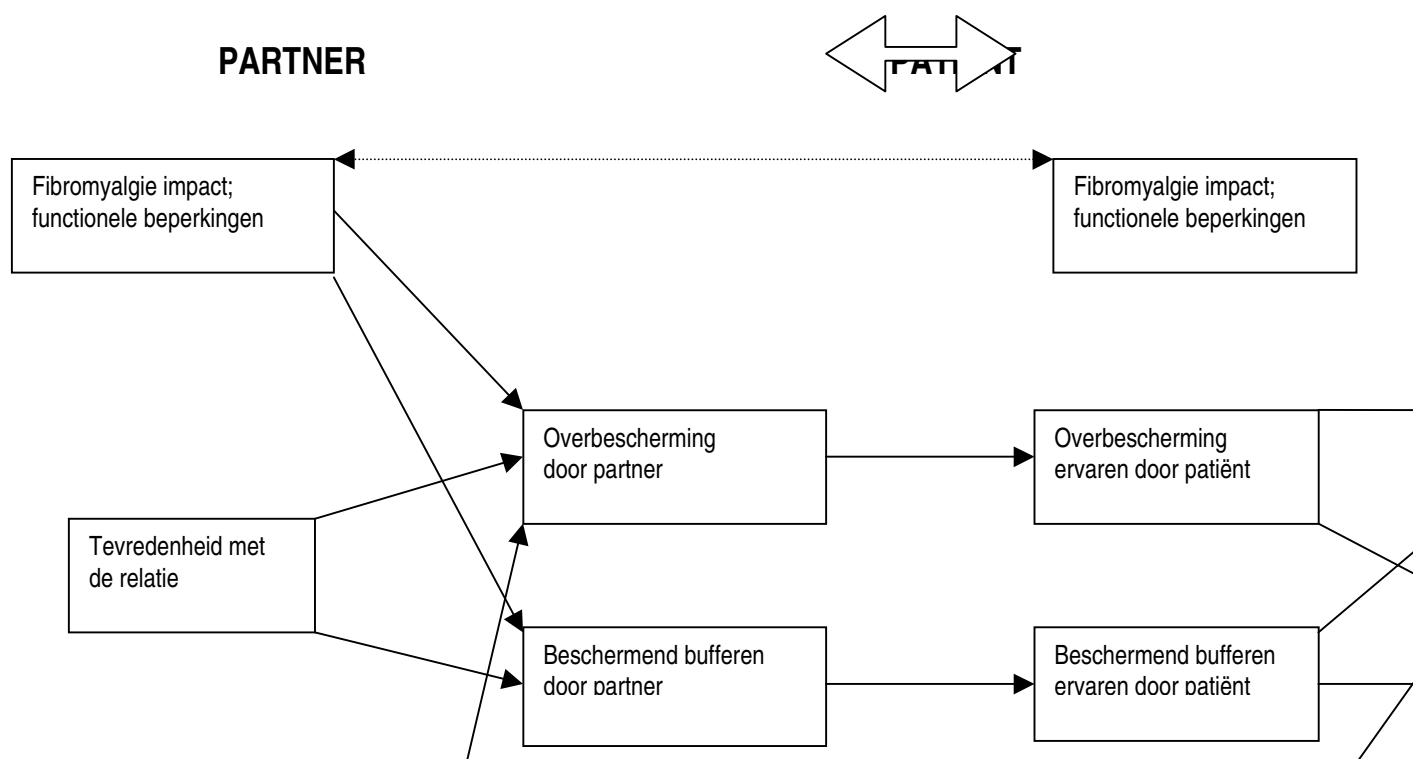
PARTNER

PAT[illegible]NT

Fibromyalgie impact; functionele beperkingen

Fibromyalgie impact; functionele beperkingen

Overbescherming door partner

Overbescherming ervaren door patiënt

Tevredenheid met de relatie

Beschermend bufferen door partner

Beschermend bufferen ervaren door patiënt